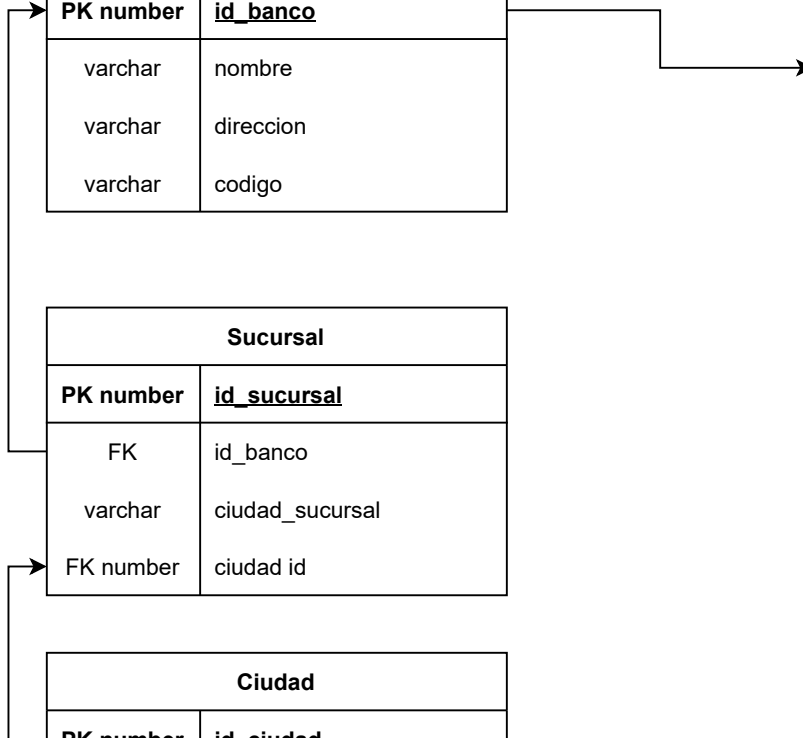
| PK number | id_banco |
|---|---|
| varchar | nombre |
| varchar | direccion |
| varchar | codigo |

Sucursal

| PK number | id_sucursal |
|---|---|
| FK | id_banco |
| varchar | ciudad_sucursal |
| FK number | ciudad id |

Ciudad

| PK number | id_ciudad |
|---|---|